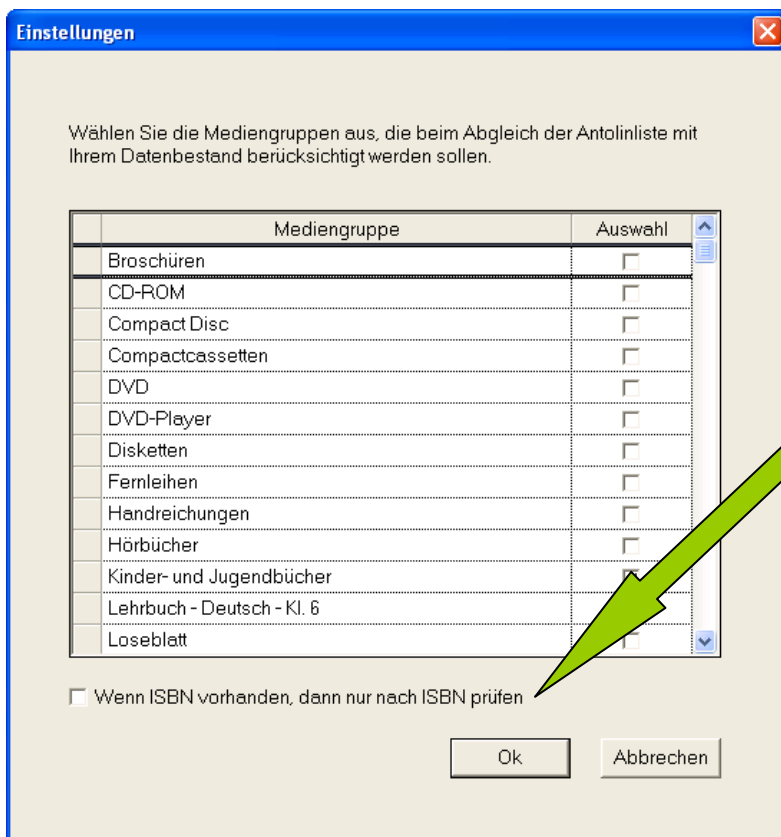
Einstellungen

Wählen Sie die Mediengruppen aus, die beim Abgleich der Antolinliste mit Ihrem Datenbestand berücksichtigt werden sollen.

| Mediengruppe | Auswahl |
|---|---|
| Broschüren | |
| CD-ROM | |
| Compact Disc | |
| Compactcassetten | |
| DVD | |
| DVD-Player | |
| Disketten | |
| Fernleihen | |
| Handreichungen | |
| Hörbücher | |
| Kinder- und Jugendbücher | |
| Lehrbuch - Deutsch - Kl. 6 | |
| Loseblatt | |

Wenn ISBN vorhanden, dann nur nach ISBN prüfen

Ok

Abbrechen